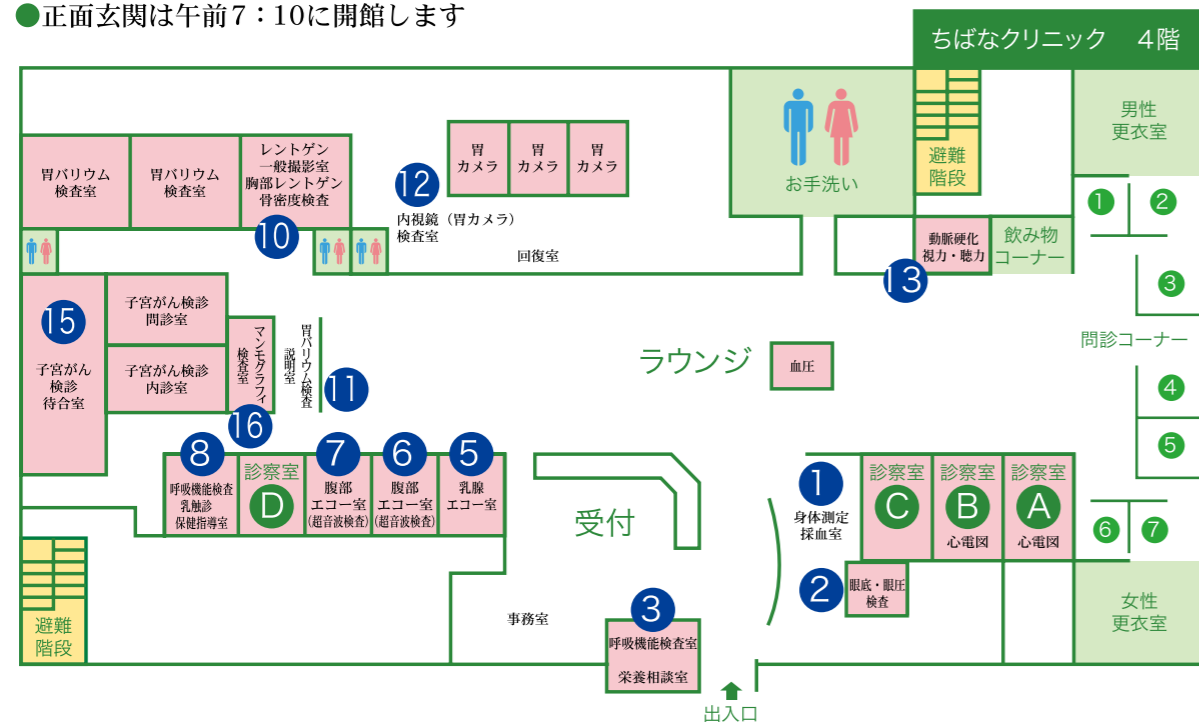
●正面玄関は午前7：10に開館します

ちばなクリニック　4階

男性
更衣室

お手洗い

避難
階段

胃バリウム
検査室

胃バリウム
検査室

レントゲン
一般撮影室
胸部レントゲン
骨密度検査

10

胃
カメラ

胃
カメラ

胃
カメラ

12
内視鏡（胃カメラ）
検査室

回復室

動脈硬化
視力・聴力

飲み物
コーナー

13

1　2　3

問診コーナー

4　5

15
子宮がん
検診
待合室

子宮がん検診
問診室

子宮がん検診
内診室

マンモグラフィ
検査室

16

胃バリウム検査
説明室

11

ラウンジ

血圧

8
呼吸機能検査
乳触診
保健指導室

診察室
D

7
腹部
エコー室
(超音波検査)

6
腹部
エコー室
(超音波検査)

5
乳腺
エコー室

受付

1
身体測定
採血室

診察室
C

診察室
B
心電図

診察室
A
心電図

6　7

2
眼底・眼圧
検査

女性
更衣室

避難
階段

事務室

3
呼吸機能検査室
栄養相談室

出入口